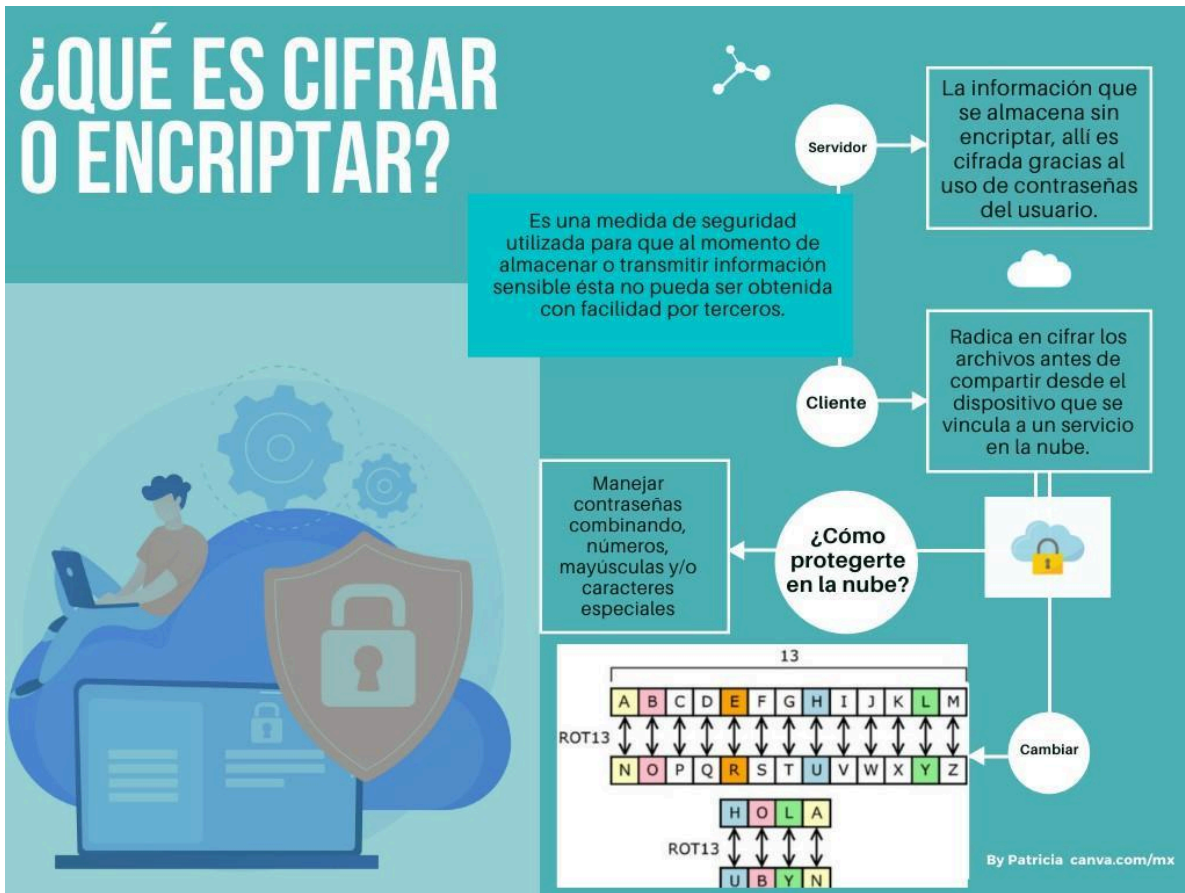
¿QUÉ ES CIFRAR O ENCRIPTAR?

Servidor

La información que se almacena sin encriptar, allí es cifrada gracias al uso de contraseñas del usuario.

Es una medida de seguridad utilizada para que al momento de almacenar o transmitir información sensible ésta no pueda ser obtenida con facilidad por terceros.

Cliente

Radica en cifrar los archivos antes de compartir desde el dispositivo que se vincula a un servicio en la nube.

Manejar contraseñas combinando, números, mayúsculas y/o caracteres especiales

¿Cómo protegerte en la nube?

13

| A | B | C | D | E | F | G | H | I | J | K | L | M |
|---|---|---|---|---|---|---|---|---|---|---|---|---|
| N | O | P | Q | R | S | T | U | V | W | X | Y | Z |

ROT13

Cambiar

| H | O | L | A |
|---|---|---|---|
| U | B | Y | N |

ROT13

By Patricia canva.com/mx